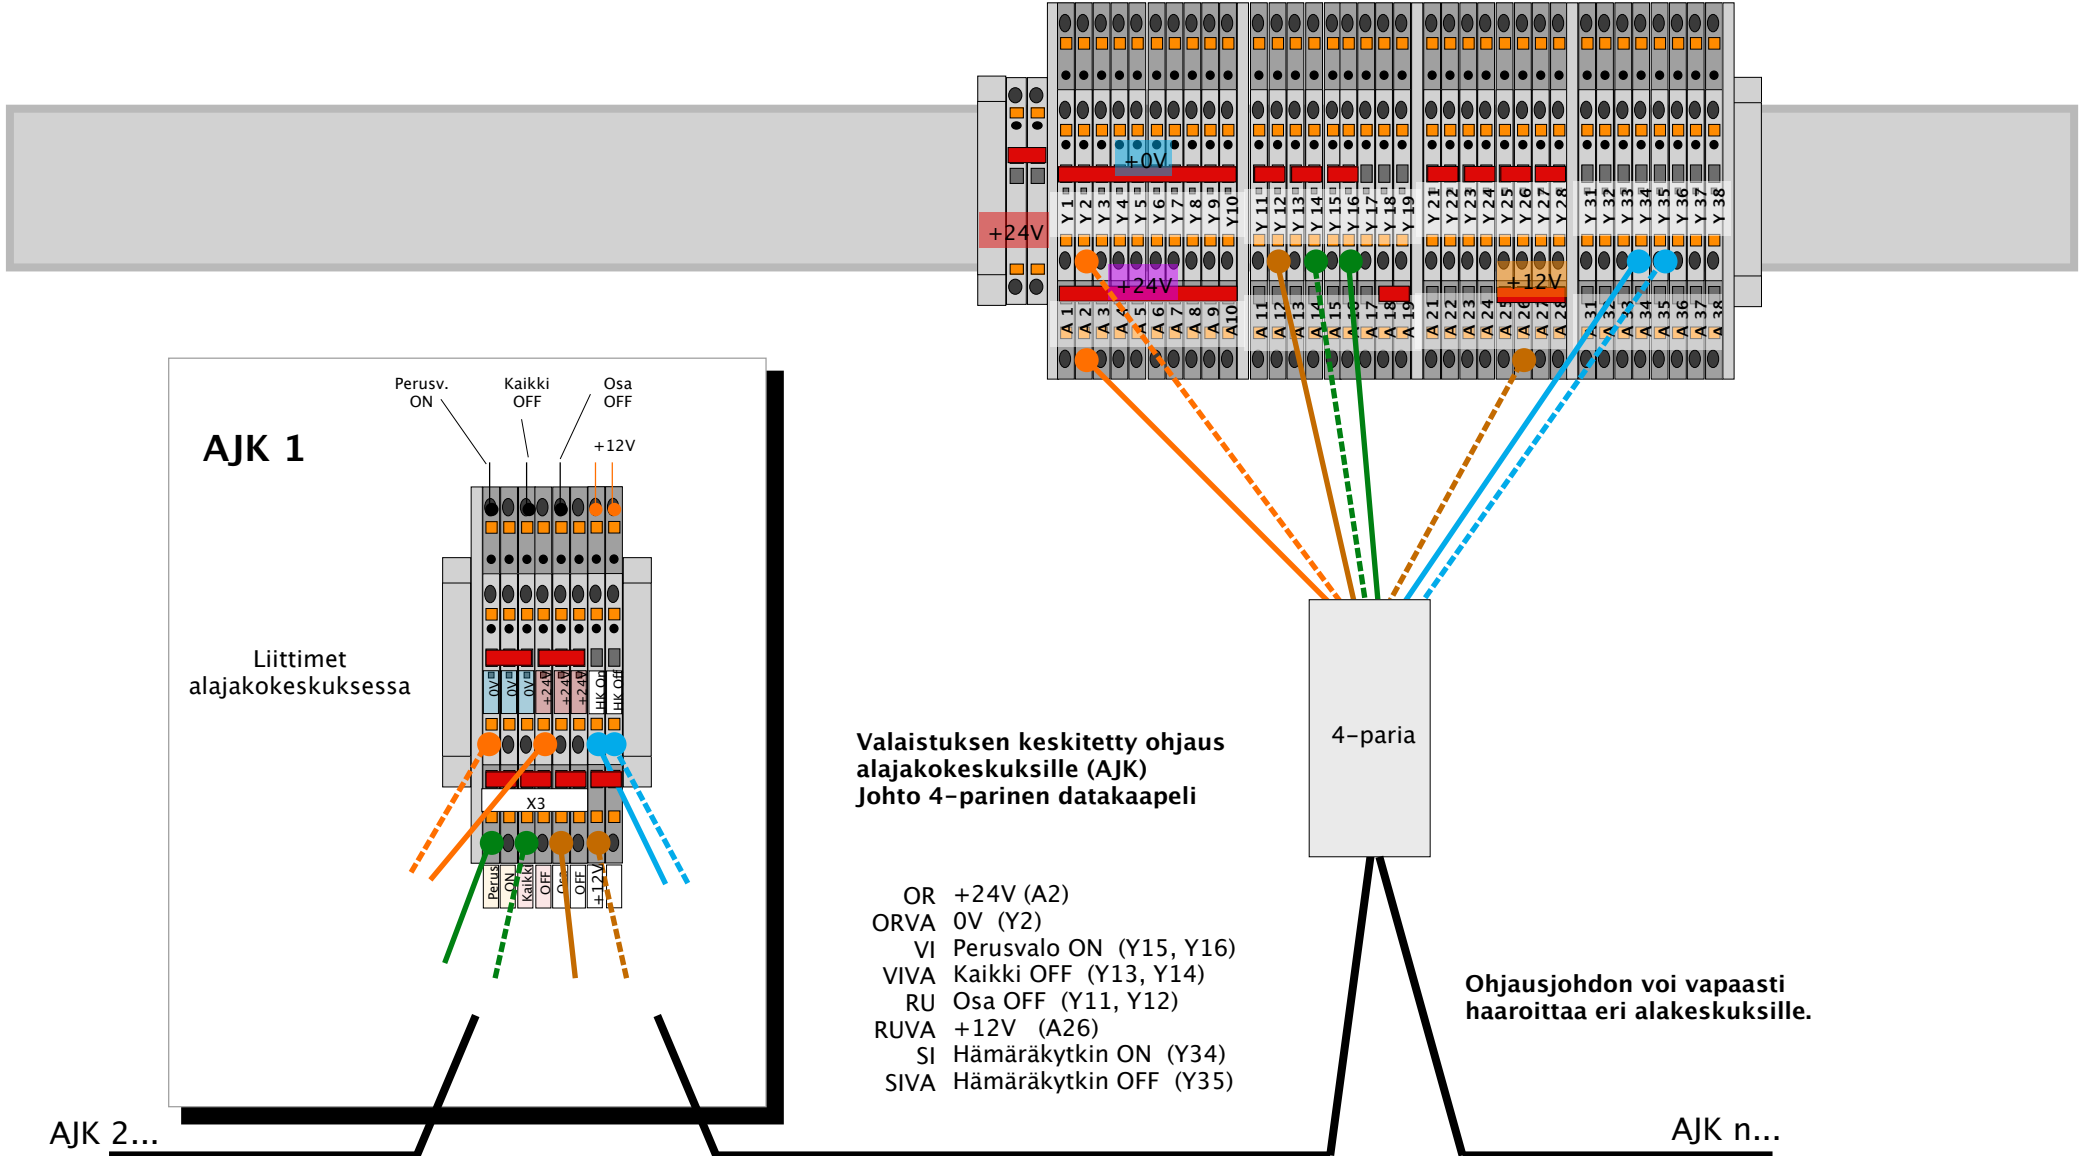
+0V

+24V

Y 1 Y 2 Y 3 Y 4 Y 5 Y 6 Y 7 Y 8 Y 9 Y10 Y 11 Y 12 Y 13 Y 14 Y 15 Y 16 Y 17 Y 18 Y 19 Y 21 Y 22 Y 23 Y 24 Y 25 Y 26 Y 27 Y 28 Y 31 Y 32 Y 33 Y 34 Y 35 Y 36 Y 37 Y 38

+24V

+12V

A 1 A 2 A 3 A 4 A 5 A 6 A 7 A 8 A 9 A10 A 11 A 12 A 13 A 14 A 15 A 16 A 17 A 18 A 19 A 21 A 22 A 23 A 24 A 25 A 26 A 27 A 28 A 31 A 32 A 33 A 34 A 35 A 36 A 37 A 38

Perusv. ON

Kaikki OFF

Osa OFF

+12V

AJK 1

Liittimet alajakokeskuksessa

0V 0V 0V +24V +24V +24V HK On HK Off

X3

Perus ON Kaikki OFF Osa OFF +12V

4-paria

Valaistuksen keskitetty ohjaus alajakokeskuksille (AJK)
Johto 4-parinen datakaapeli

OR +24V (A2)
ORVA 0V (Y2)
VI Perusvalo ON (Y15, Y16)
VIVA Kaikki OFF (Y13, Y14)
RU Osa OFF (Y11, Y12)
RUVA +12V (A26)
SI Hämäräkytkin ON (Y34)
SIVA Hämäräkytkin OFF (Y35)

Ohjausjohdon voi vapaasti haaroittaa eri alakeskuksille.

AJK 2...

AJK n...